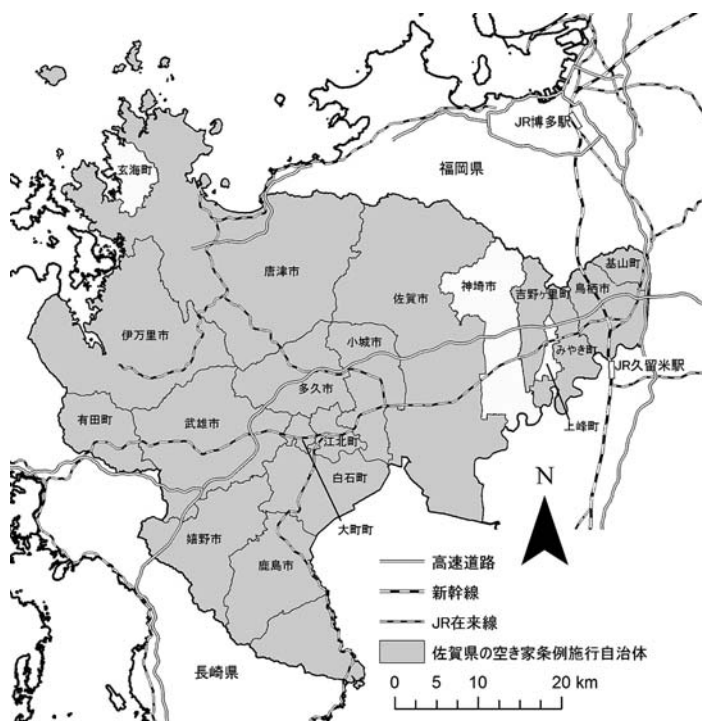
JR博多駅
福岡県
玄海町
基山町
唐津市
神埼市
吉野ヶ里町
鳥栖市
佐賀市
伊万里市
小城市
みやき町
JR久留米駅
多久市
有田町
武雄市
江北町
上峰町
白石町
N
大町町
嬉野市
鹿島市
高速道路
新幹線
JR在来線
佐賀県の空き家条例施行自治体
長崎県
0 5 10 20 km